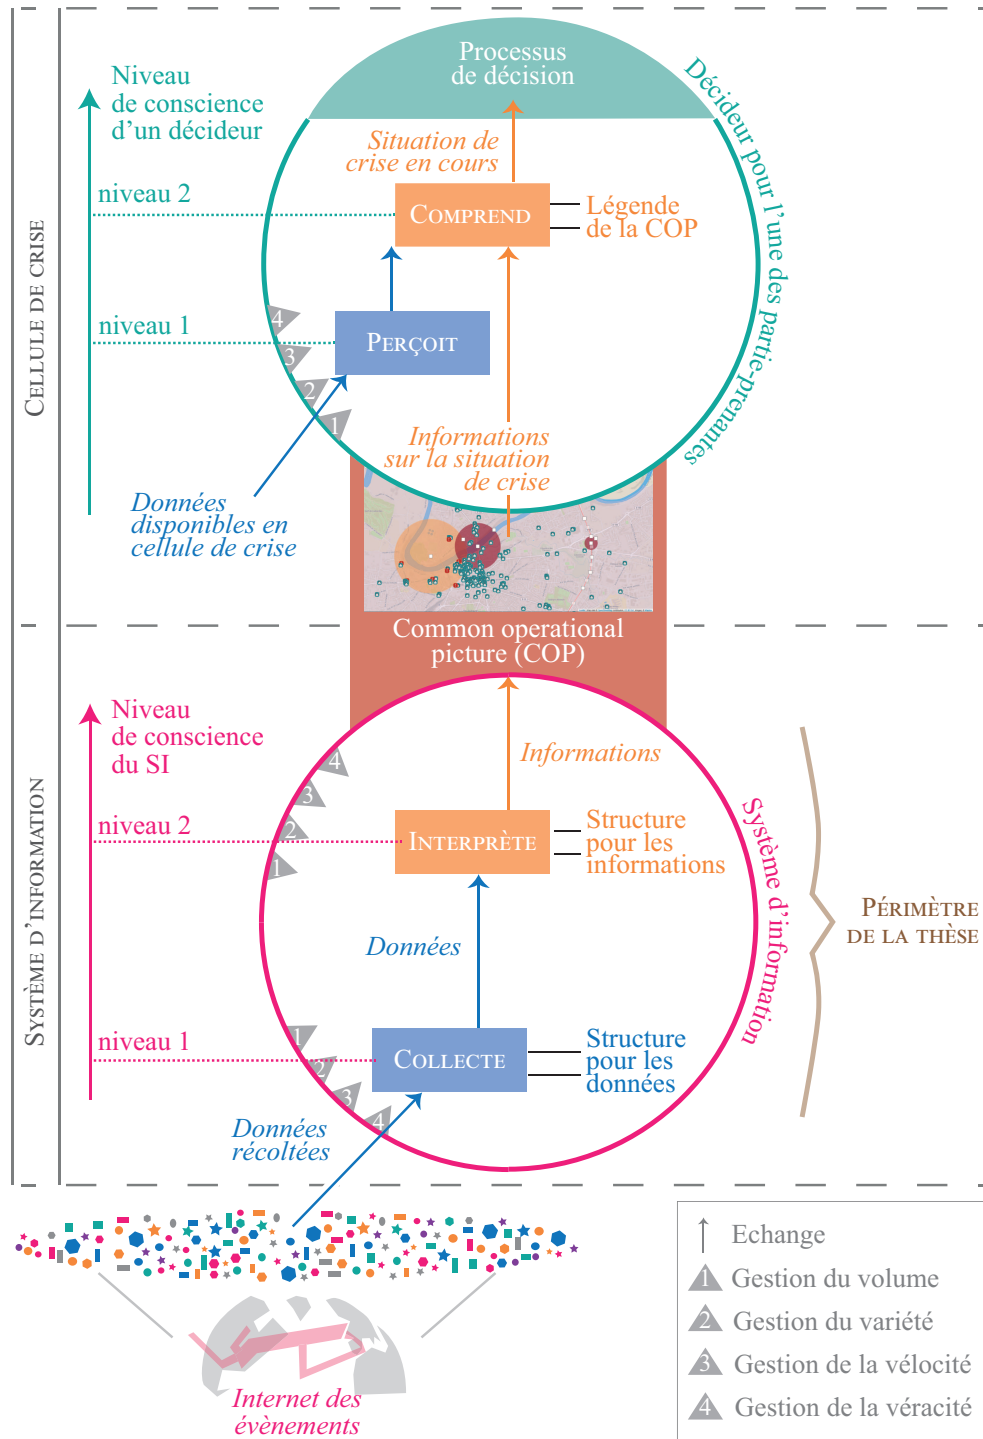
Cellule de crise

Niveau de conscience d'un décideur

niveau 2

niveau 1

Processus de décision

Décideur pour l'une des partie-prenantes

Situation de crise en cours

Comprend

Légende de la COP

Perçoit

4
3
2
1

Informations sur la situation de crise

Données disponibles en cellule de crise

Common operational picture (COP)

Système d'information

Niveau de conscience du SI

niveau 2

niveau 1

Informations

Système d'information

4
3
2
1

Interprète

Structure pour les informations

Données

Périmètre de la thèse

1
2
3
4

Collecte

Structure pour les données

Données récoltées

Internet des évènements

Echange
1 Gestion du volume
2 Gestion du variété
3 Gestion de la vélocité
4 Gestion de la véracité